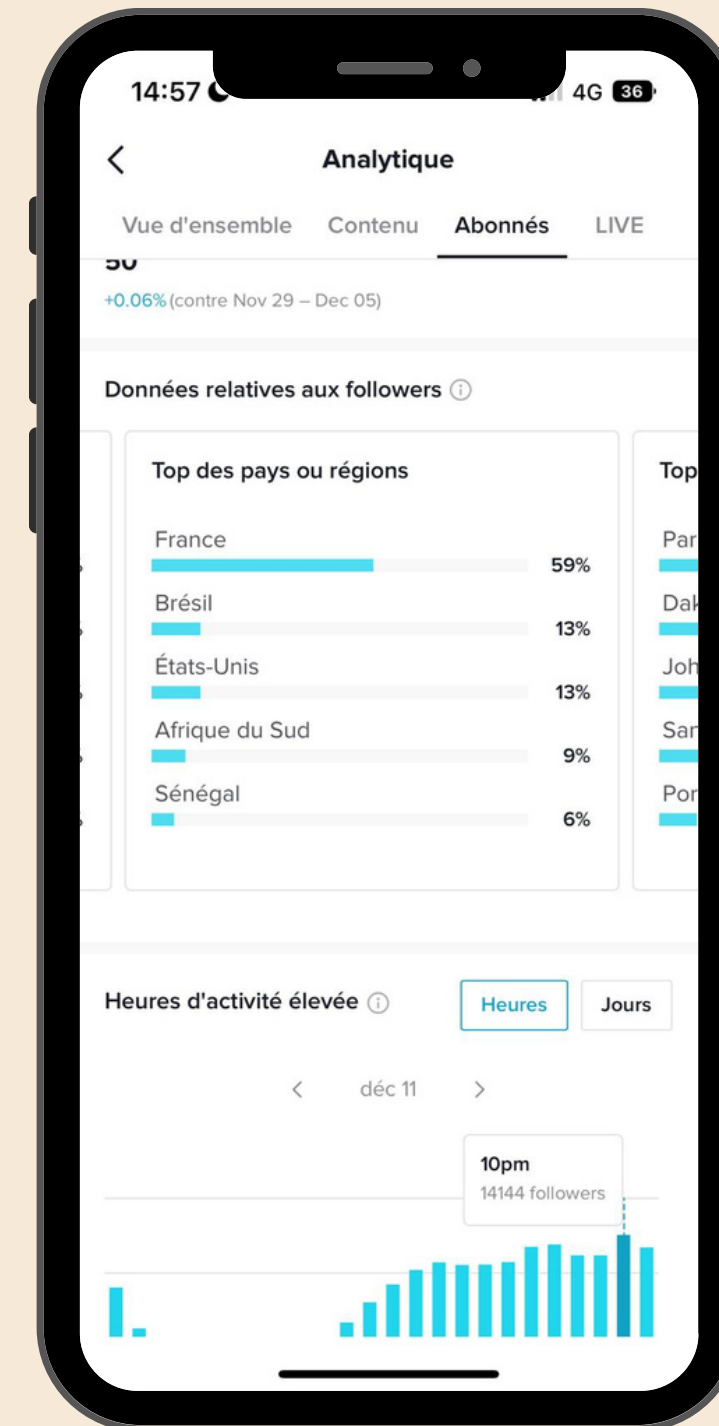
14:57

4G 36

Analytique

Vue d'ensemble Contenu Abonnés LIVE

50

+0.06% (contre Nov 29 – Dec 05)

Données relatives aux followers

Top des pays ou régions

| | |
|---|---|
| France | 59% |
| Brésil | 13% |
| États-Unis | 13% |
| Afrique du Sud | 9% |
| Sénégal | 6% |

Top

Par
Dak
Joh
San
Por

Heures d'activité élevée

Heures Jours

déc 11

10pm
14144 followers